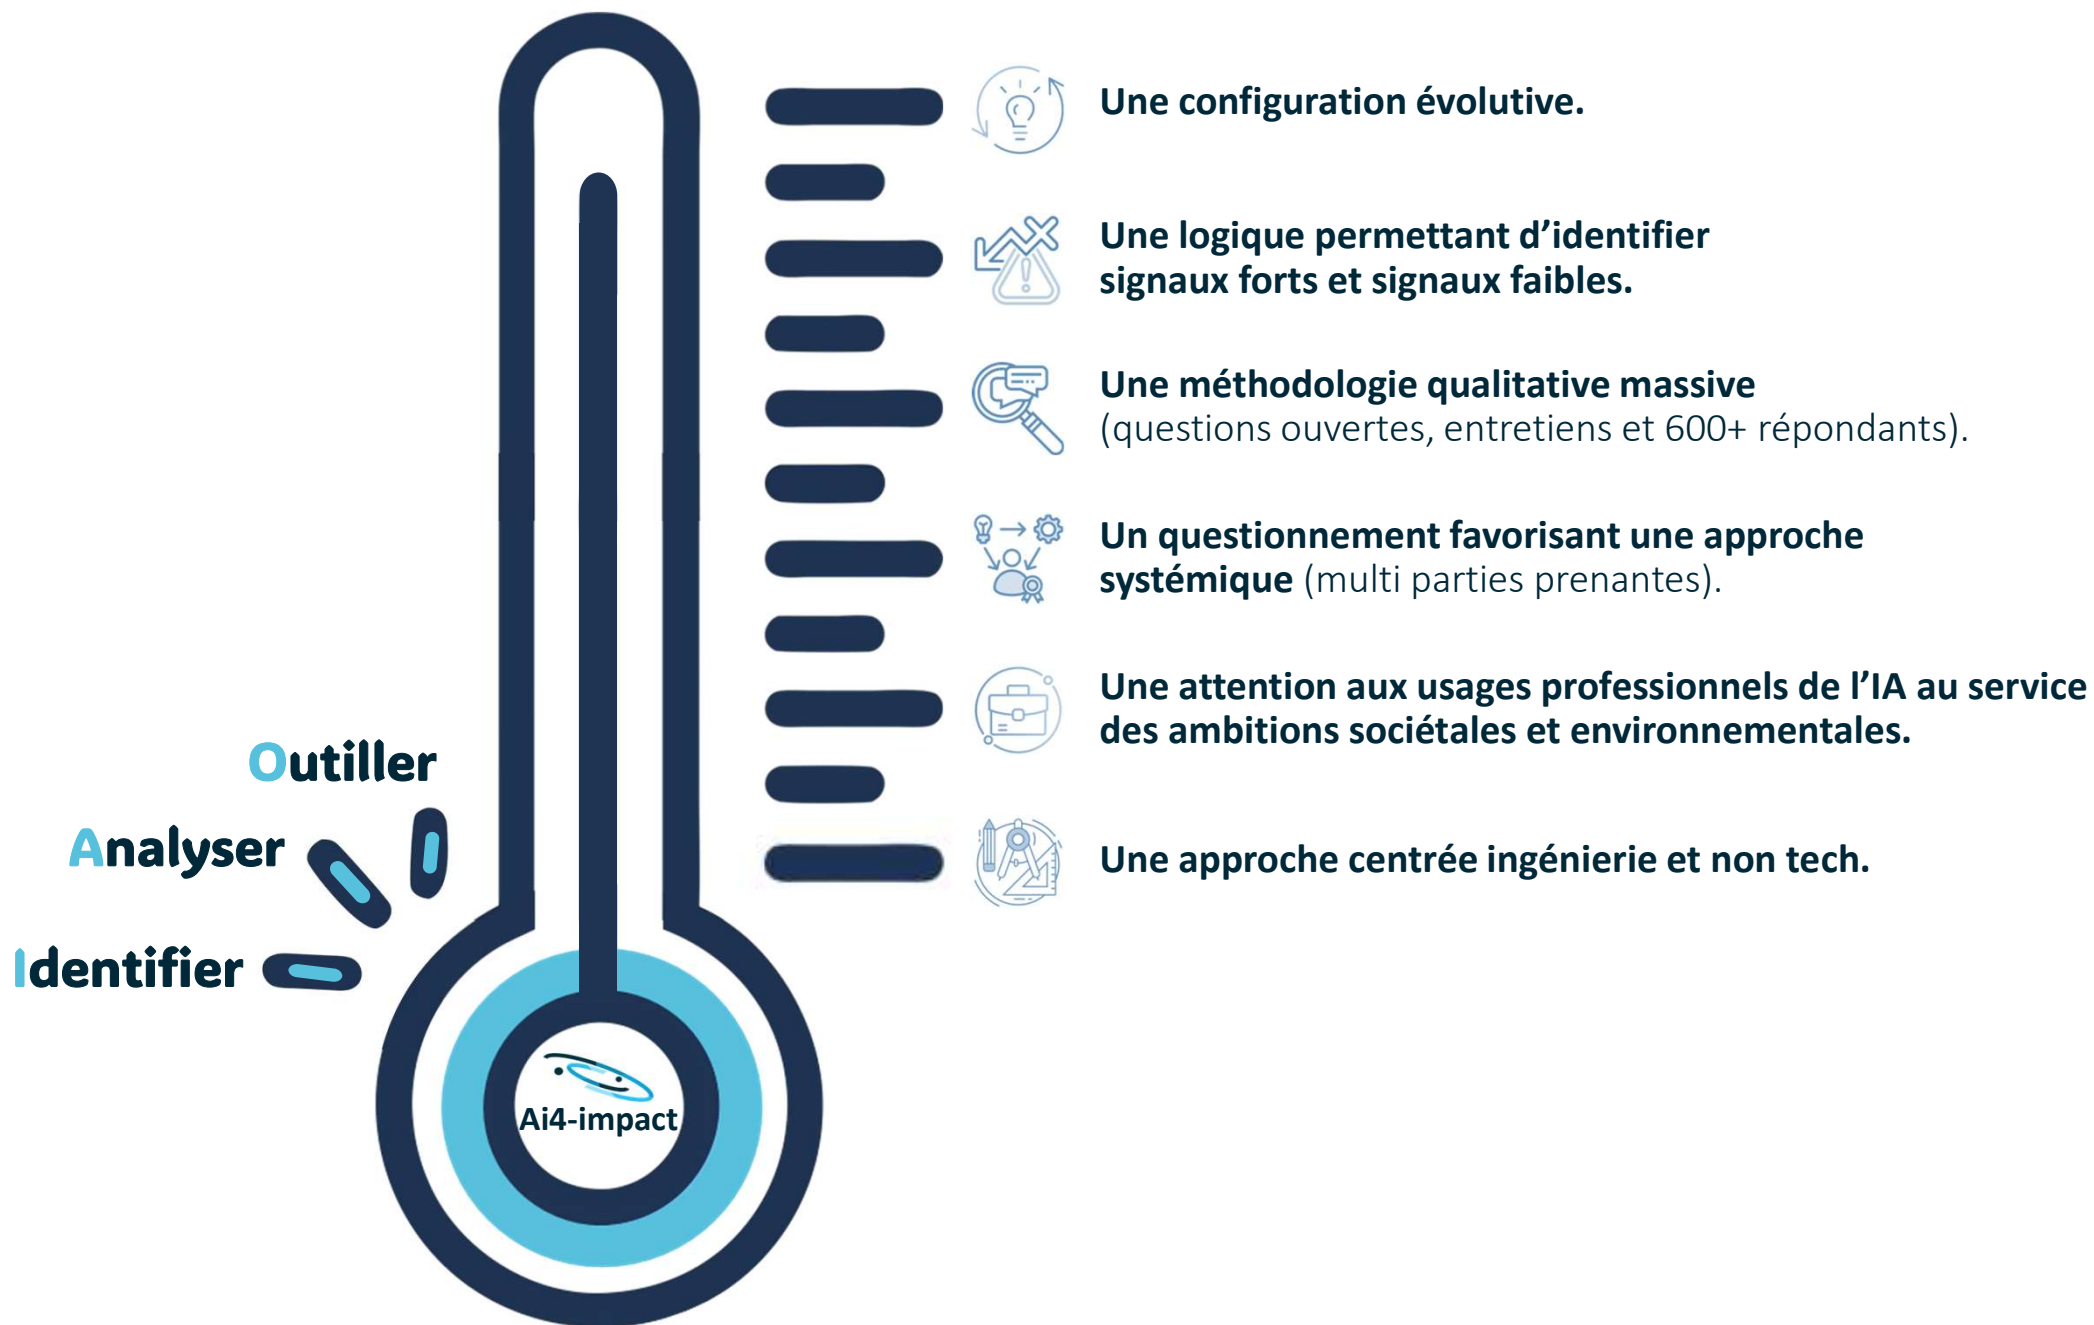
Une configuration évolutive.

Une logique permettant d'identifier signaux forts et signaux faibles.

Une méthodologie qualitative massive (questions ouvertes, entretiens et 600+ répondants).

Un questionnement favorisant une approche systémique (multi parties prenantes).

Une attention aux usages professionnels de l'IA au service des ambitions sociétales et environnementales.

Une approche centrée ingénierie et non tech.

Outiller

Analyser

Identifier

Ai4-impact